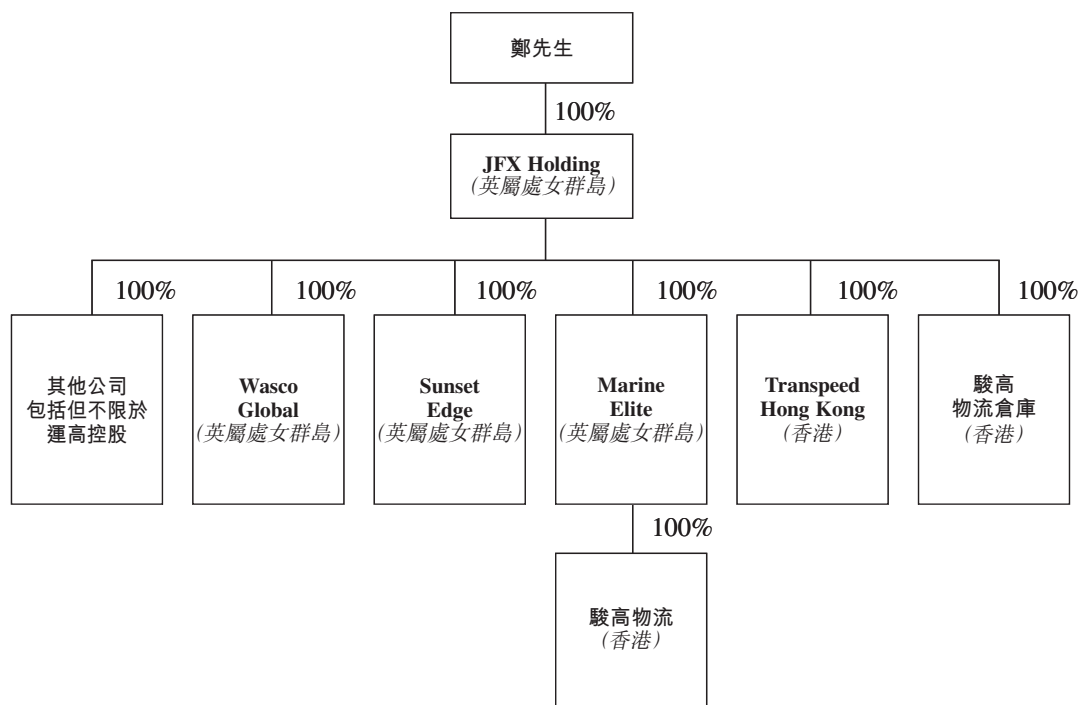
鄭先生

100%

JFX Holding
(英屬處女群島)

100%

其他公司
包括但不限於
運高控股

100%

Wasco
Global
(英屬處女群島)

100%

Sunset
Edge
(英屬處女群島)

100%

Marine
Elite
(英屬處女群島)

100%

Transpeed
Hong Kong
(香港)

100%

駿高
物流倉庫
(香港)

100%

駿高物流
(香港)